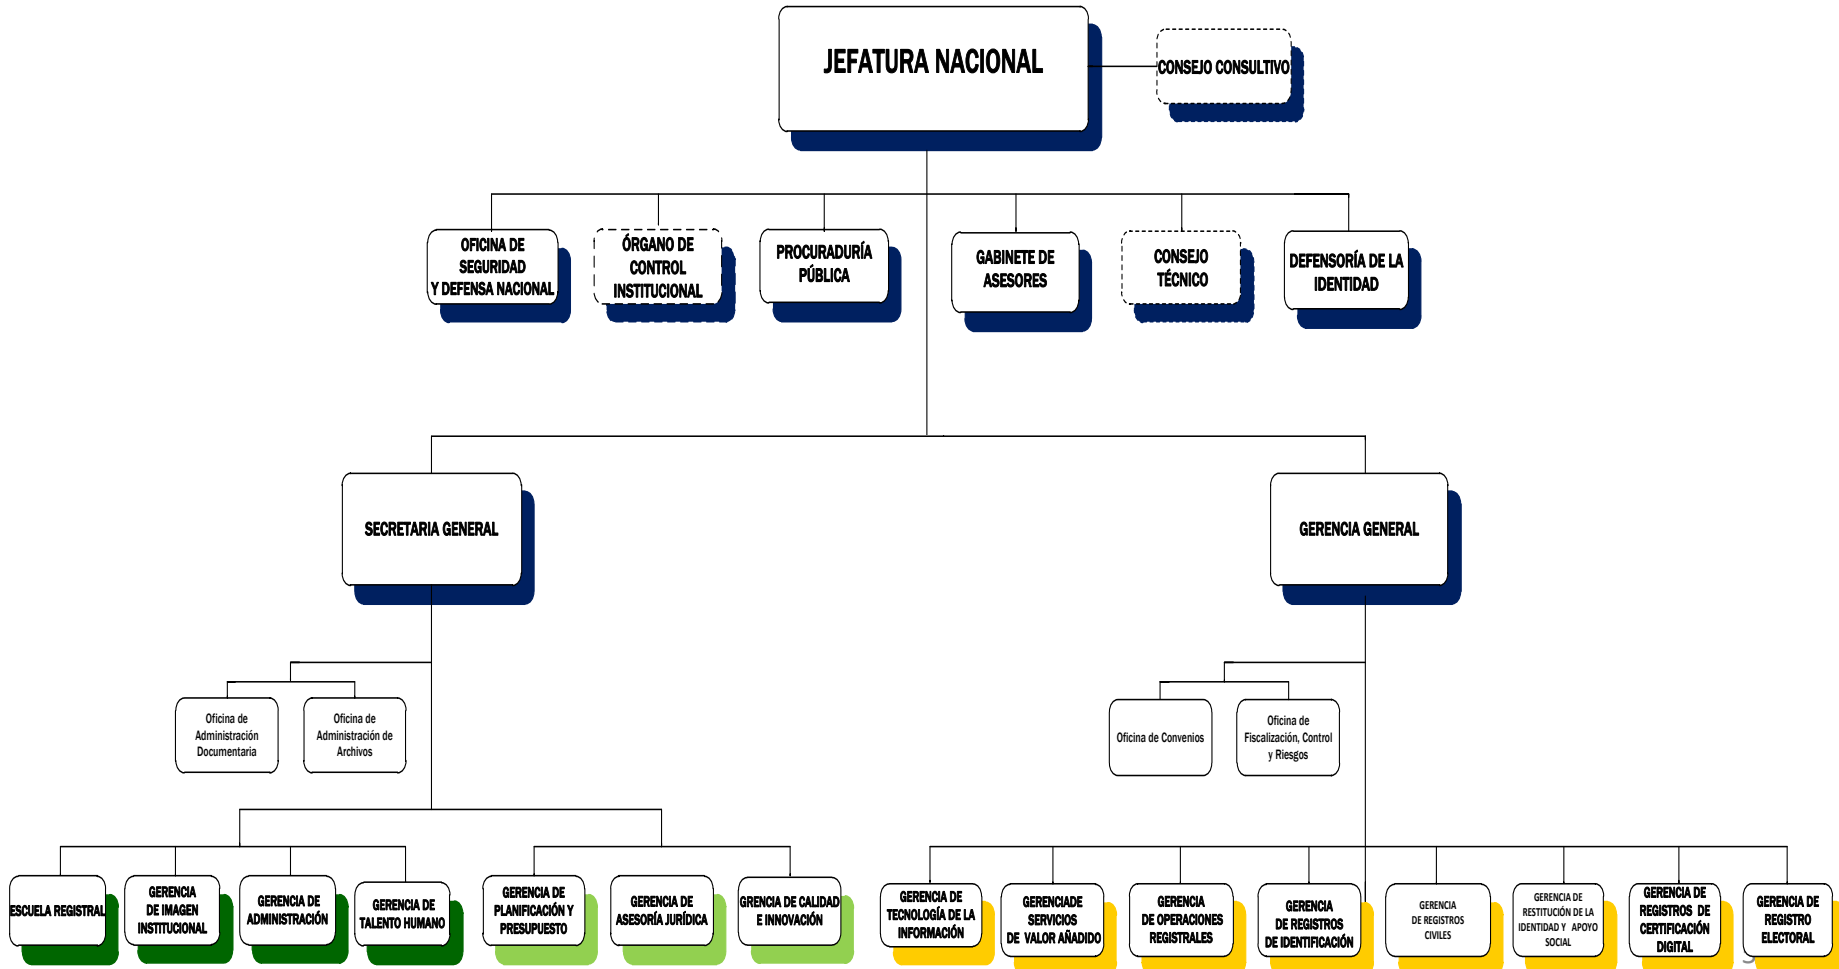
JEFATURA NACIONAL

CONSEJO CONSULTIVO

OFICINA DE SEGURIDAD Y DEFENSA NACIONAL

ÓRGANO DE CONTROL INSTITUCIONAL

PROCURADURÍA PÚBLICA

GABINETE DE ASESORES

CONSEJO TÉCNICO

DEFENSORÍA DE LA IDENTIDAD

SECRETARIA GENERAL

GERENCIA GENERAL

Oficina de Administración Documentaria

Oficina de Administración de Archivos

Oficina de Convenios

Oficina de Fiscalización, Control y Riesgos

ESCUELA REGISTRAL

GERENCIA DE IMAGEN INSTITUCIONAL

GERENCIA DE ADMINISTRACIÓN

GERENCIA DE TALENTO HUMANO

GERENCIA DE PLANIFICACIÓN Y PRESUPUESTO

GERENCIA DE ASESORÍA JURÍDICA

GRENCIA DE CALIDAD E INNOVACIÓN

GERENCIA DE TECNOLOGÍA DE LA INFORMACIÓN

GERENCIADE SERVICIOS DE VALOR AÑADIDO

GERENCIA DE OPERACIONES REGISTRALES

GERENCIA DE REGISTROS DE IDENTIFICACIÓN

GERENCIA DE REGISTROS CIVILES

GERENCIA DE RESTITUCIÓN DE LA IDENTIDAD Y APOYO SOCIAL

GERENCIA DE REGISTROS DE CERTIFICACIÓN DIGITAL

GERENCIA DE REGISTRO ELECTORAL